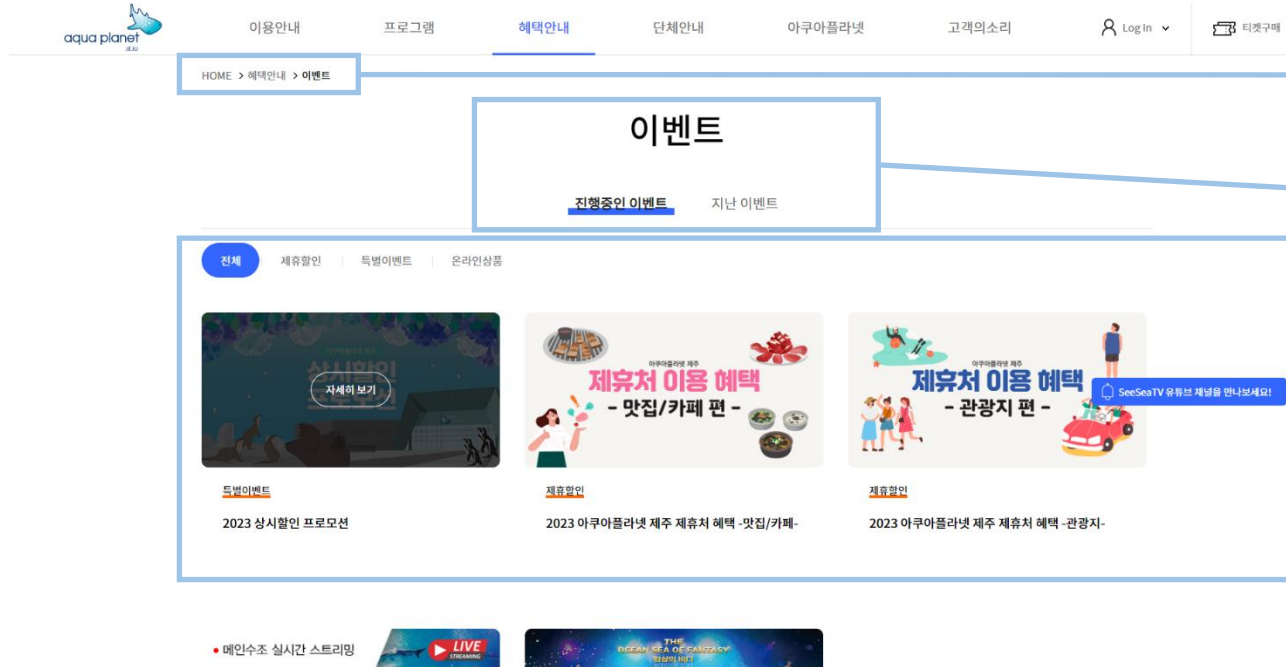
aqua planet
JEJU

이용안내 프로그램 혜택안내 단체안내 아쿠아플라넷 고객의소리 Log In 티켓구매

HOME > 혜택안내 > 이벤트

이벤트

진행중인 이벤트 지난 이벤트

전체 제휴할인 특별이벤트 온라인상품

상시할인
자세히 보기

아쿠아플라넷 제주
제휴처 이용 혜택
- 맛집/카페 편 -

아쿠아플라넷 제주
제휴처 이용 혜택
- 관광지 편 -

SeeSeaTV 유튜브 채널을 만나보세요!

특별이벤트
2023 상시할인 프로모션

제휴할인
2023 아쿠아플라넷 제주 제휴처 혜택 -맛집/카페-

제휴할인
2023 아쿠아플라넷 제주 제휴처 혜택 -관광지-

• 메인수조 실시간 스트리밍
LIVE
STREAMING

THE OCEAN SEA OF FANTASY
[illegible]